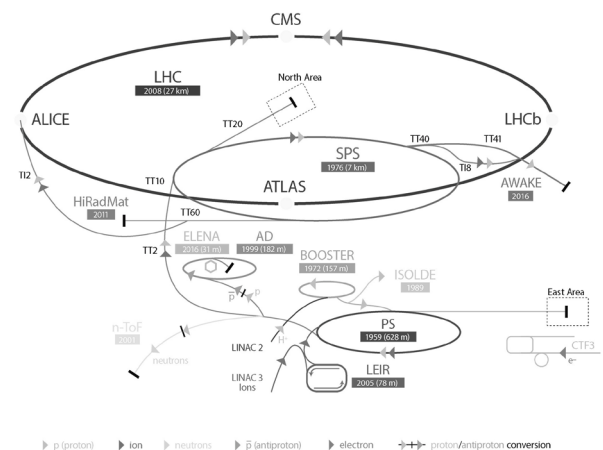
CMS

LHC
2008 (27 km)

North Area

ALICE

LHCb

TT20

TT40

TT41

SPS
1976 (7 km)

TI8

TI2

TT10

ATLAS

AWAKE
2016

HiRadMat
2011

TT60

TT2

ELENA
2016 (31 m)

AD
1999 (182 m)

BOOSTER
1972 (157 m)

ISOLDE
1989

East Area

$\bar{p}$

p

n-ToF
2001

PS
1959 (628 m)

LINAC 2

H⁻

CTF3

e⁻

neutrons

LINAC 3
Ions

LEIR
2005 (78 m)

p (proton) ion neutrons $\bar{p}$ (antiproton) electron proton/antiproton conversion